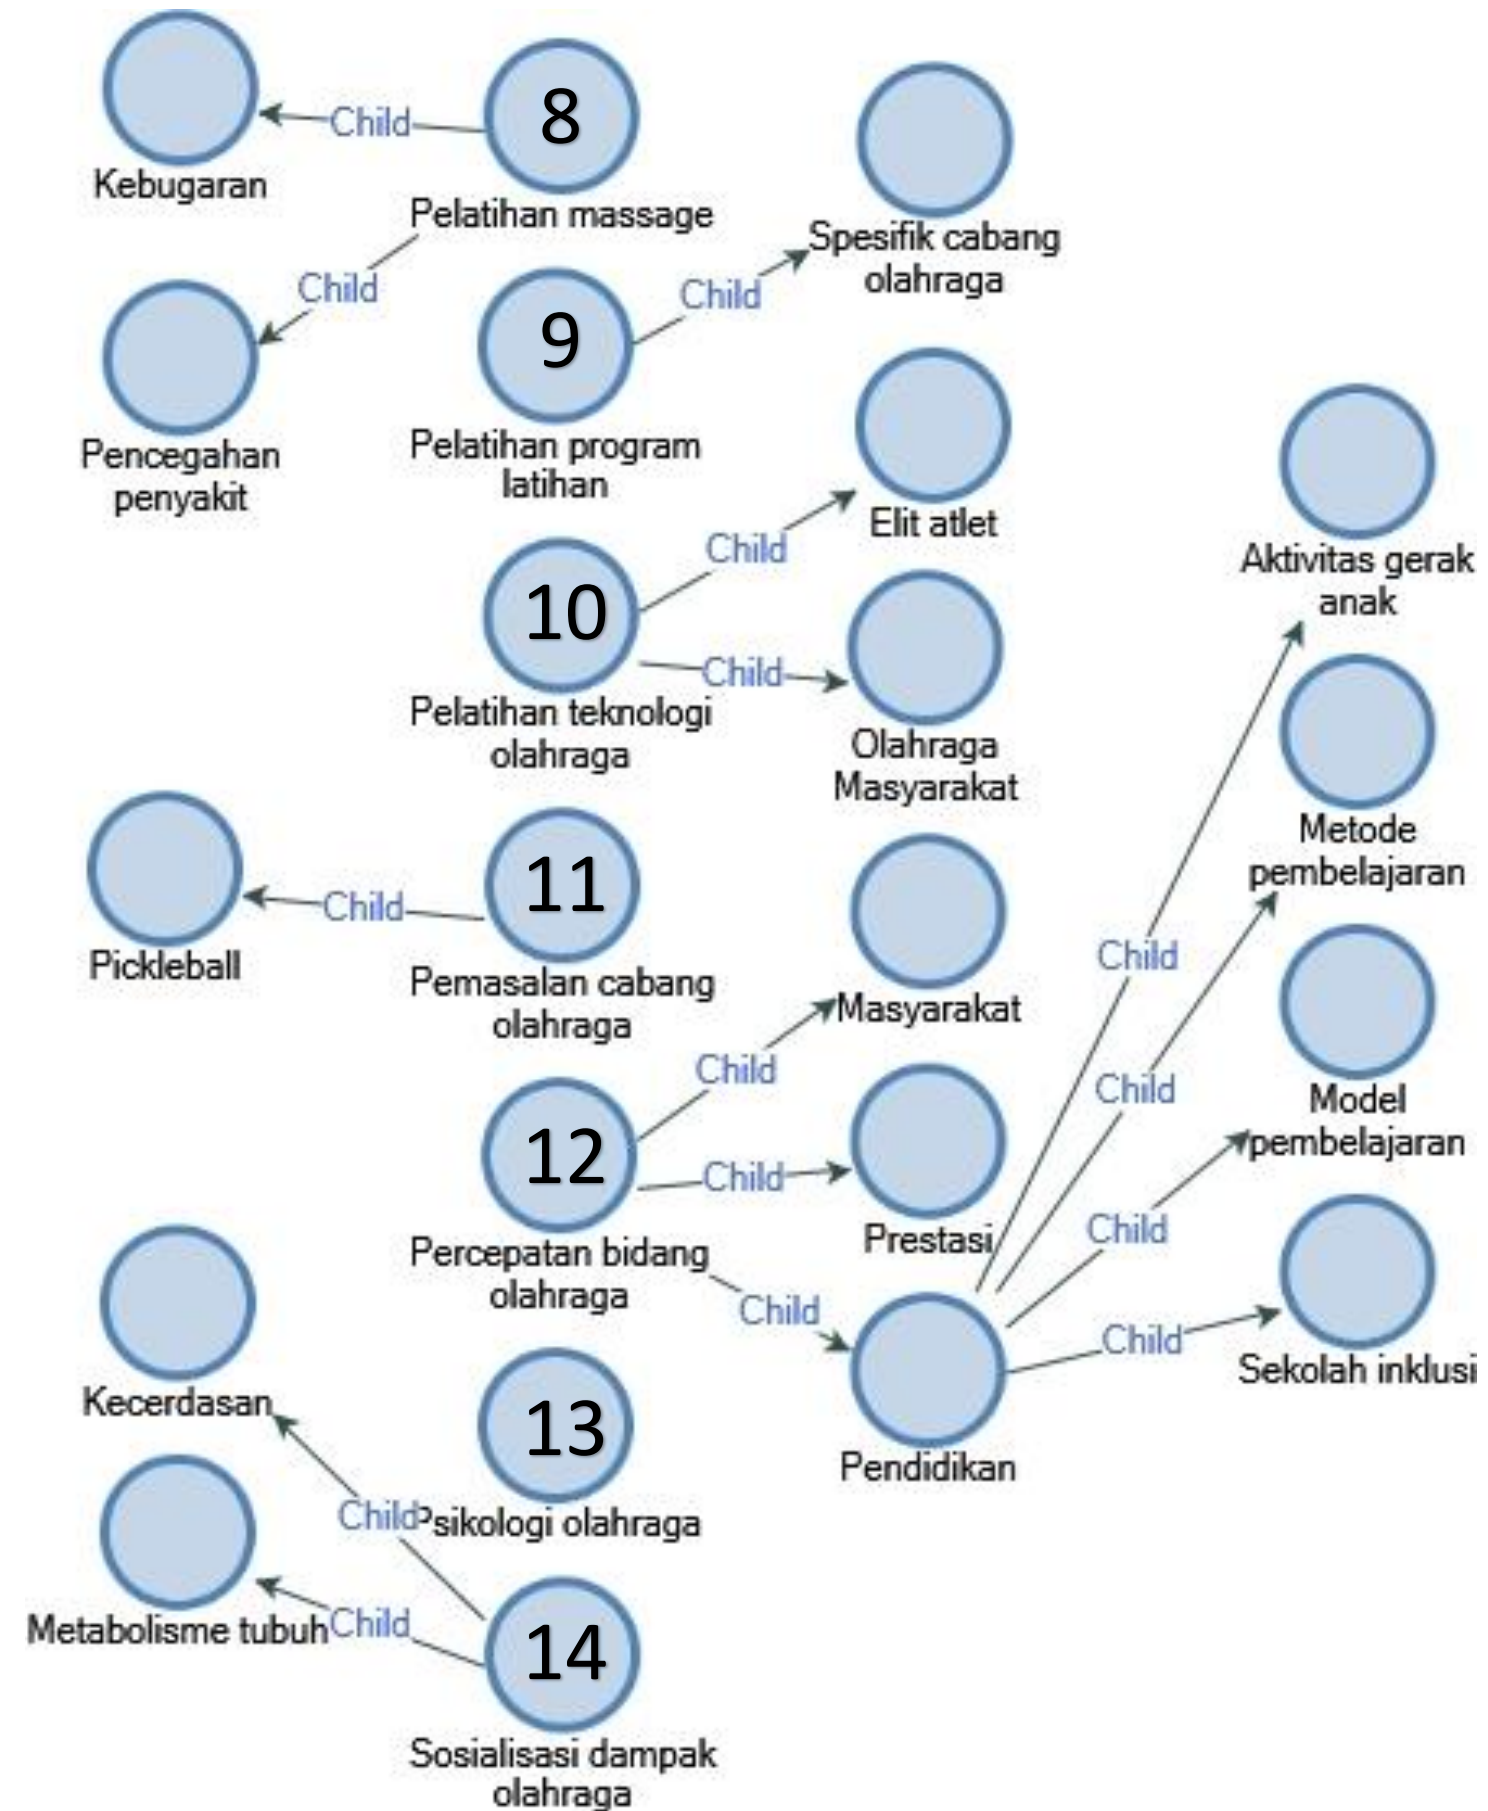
Kebugaran

Child

8

Pelatihan massage

Child

Pencegahan penyakit

9

Pelatihan program latihan

Child

Spesifik cabang olahraga

Elit atlet

Child

10

Pelatihan teknologi olahraga

Child

Olahraga Masyarakat

Aktivitas gerak anak

Metode pembelajaran

Model pembelajaran

Sekolah inklusi

Pickleball

Child

11

Pemasalan cabang olahraga

Masyarakat

Child

12

Child

Prestasi

Percepatan bidang olahraga

Child

Child

Child

Child

Child

Pendidikan

Kecerdasan

13

Child

Psikologi olahraga

Metabolisme tubuh

Child

14

Sosialisasi dampak olahraga